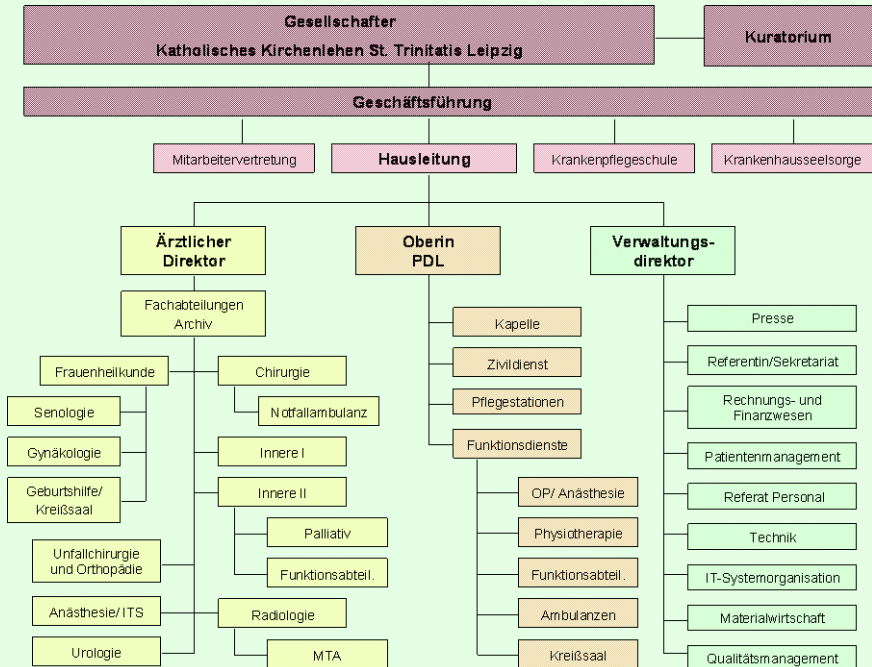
Gesellschafter
Katholisches Kirchenlehen St. Trinitatis Leipzig

Kuratorium

Geschäftsführung

Mitarbeitervertretung

Hausleitung

Krankenpflegeschule

Krankenhausseelsorge

Ärztlicher Direktor

Oberin PDL

Verwaltungsdirektor

Fachabteilungen Archiv

Frauenheilkunde

Senologie

Gynäkologie

Geburtshilfe/ Kreißsaal

Chirurgie

Notfallambulanz

Innere I

Innere II

Palliativ

Funktionsabteil.

Unfallchirurgie und Orthopädie

Anästhesie/ ITS

Radiologie

Urologie

MTA

Kapelle

Zivildienst

Pflegestationen

Funktionsdienste

OP/ Anästhesie

Physiotherapie

Funktionsabteil.

Ambulanzen

Kreißsaal

Presse

Referentin/Sekretariat

Rechnungs- und Finanzwesen

Patientenmanagement

Referat Personal

Technik

IT-Systemorganisation

Materialwirtschaft

Qualitätsmanagement